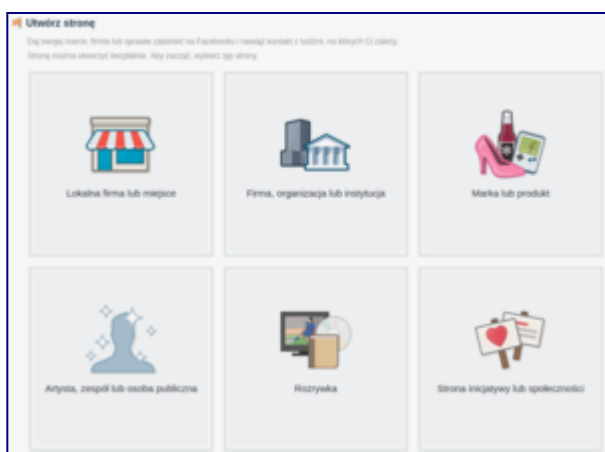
Utwórz stronę

Daj swojej marce, firmie lub sprawie zaistnieć na Facebooku i nawiąż kontakt z ludźmi, na których Ci zależy.

Stronę można utworzyć bezpłatnie. Aby zacząć, wybierz typ strony.

Lokalna firma lub miejsce

Firma, organizacja lub instytucja

Marka lub produkt

Artysta, zespół lub osoba publiczna

Rozrywka

Strona inicjatywy lub społeczności